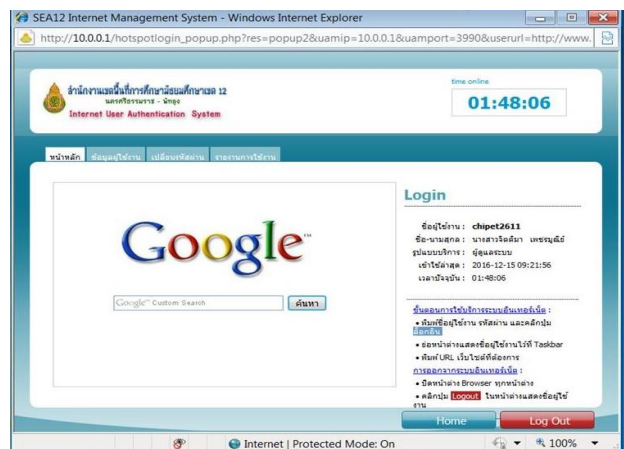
SEA12 Internet Management System - Windows Internet Explorer

http://10.0.0.1/hotspotlogin_popup.php?res=popup2&uamip=10.0.0.1&uamport=3990&userurl=http://www.

สำนักงานเขตพื้นที่การศึกษามัธยมศึกษาเขต 12
นครศรีธรรมราช - พัทลุง
Internet User Authentication System

time online
01:48:06

หน้าหลัก | ข้อมูลผู้ใช้งาน | เปลี่ยนรหัสผ่าน | รายงานการใช้งาน

Google™

Google™ Custom Search | ค้นหา

Login

ชื่อผู้ใช้งาน : chipet2611
ชื่อ-นามสกุล : นางสาวจิตติมา เพชรภูมิ
รูปแบบบริการ : ผู้ดูแลระบบ
เข้าใช้ล่าสุด : 2016-12-15 09:21:56
เวลาปัจจุบัน : 01:48:06

ขั้นตอนการใช้บริการระบบอินเทอร์เน็ต :
• พิมพ์ชื่อผู้ใช้งาน รหัสผ่าน และคลิกปุ่ม ล็อกอิน
• ย่อหน้าต่างแสดงข้อมูลผู้ใช้งานไว้ที่ Taskbar
• พิมพ์ URL เว็บไซต์ที่ต้องการ
การออกจากระบบอินเทอร์เน็ต :
• ปิดหน้าต่าง Browser ทุกหน้าต่าง
• คลิกปุ่ม Logout ในหน้าต่างแสดงข้อมูลผู้ใช้งาน

Home | Log Out

Internet | Protected Mode: On | 100%